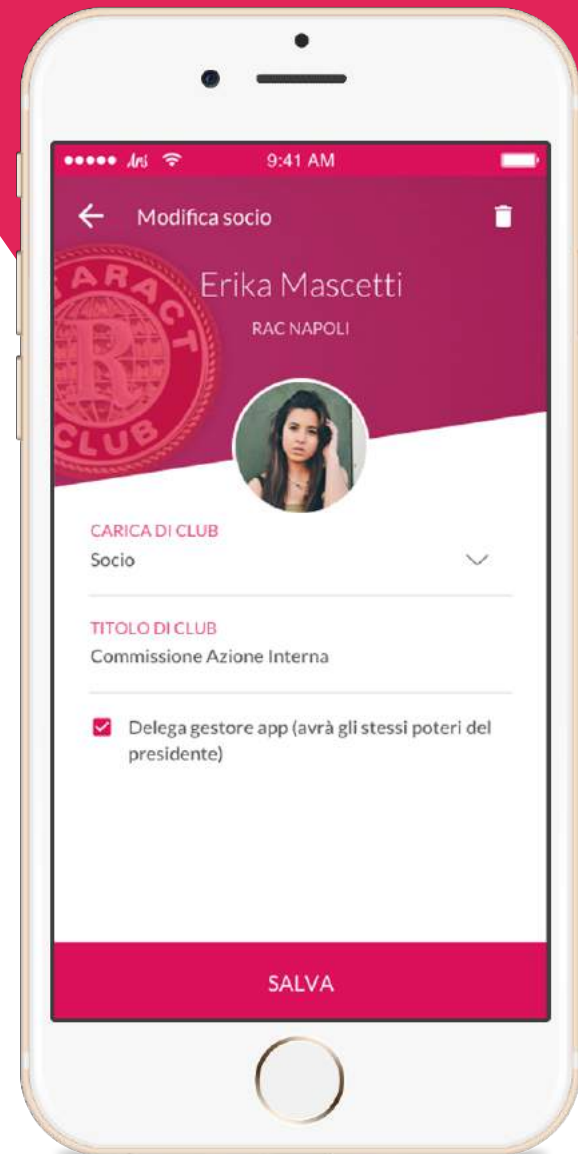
••••• Ars 9:41 AM

Modifica socio

ARACT
R
CLUB

Erika Mascetti

RAC NAPOLI

CARICA DI CLUB
Socio

TITOLO DI CLUB
Commissione Azione Interna

Delega gestore app (avrà gli stessi poteri del presidente)

SALVA